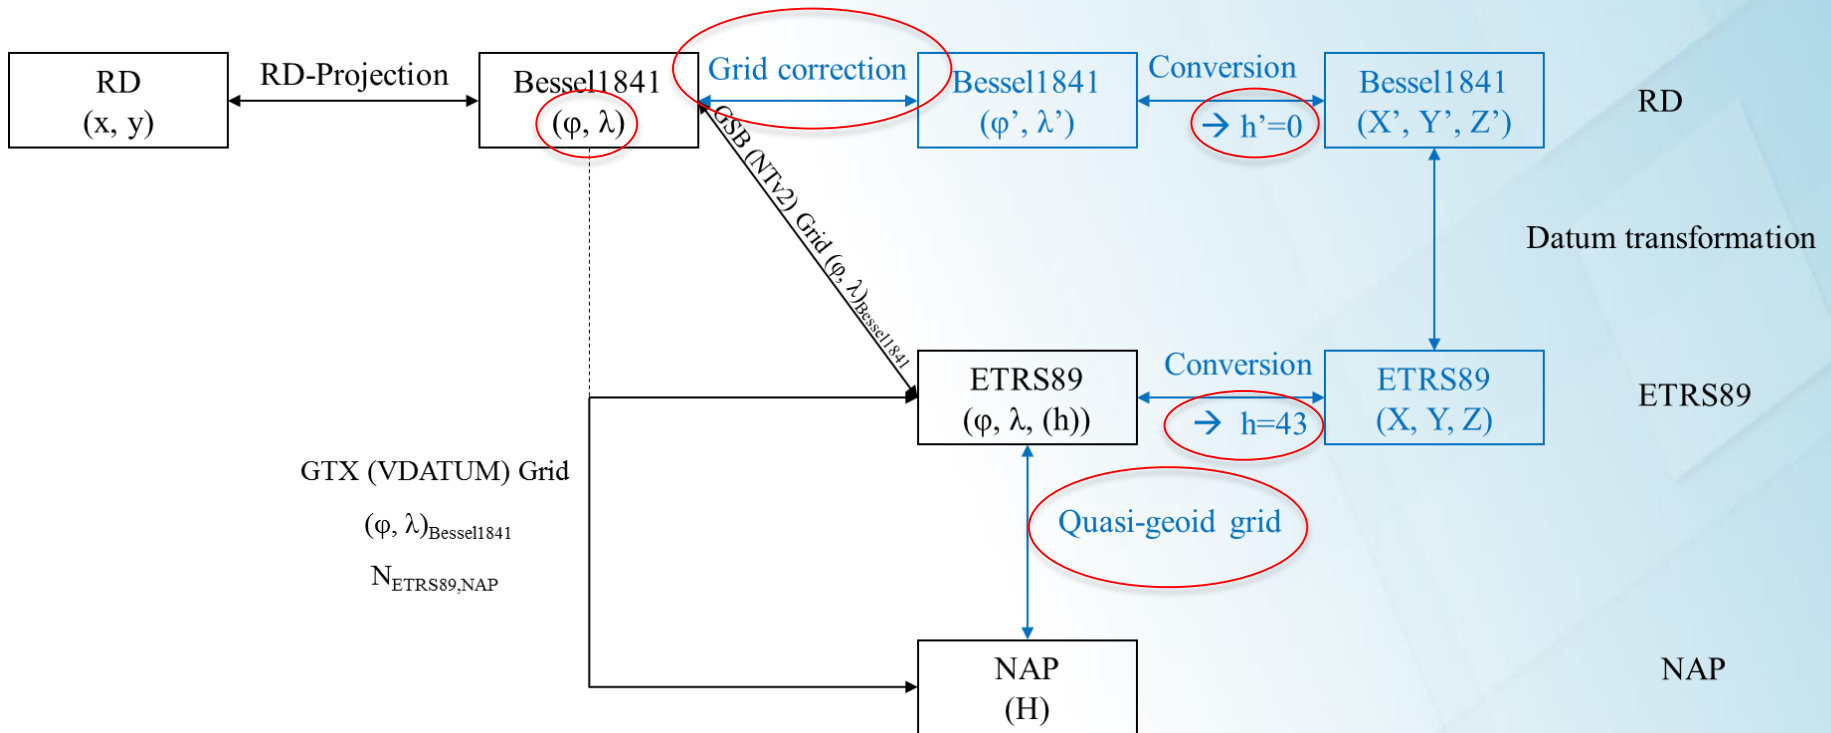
RD
(x, y)

RD-Projection

Bessel1841
(φ, λ)

Grid correction

Bessel1841
(φ', λ')

Conversion

→ h'=0

Bessel1841
(X', Y', Z')

RD

GSB (NTv2) Grid $(φ, λ)_{Bessel1841}$

Datum transformation

ETRS89
(φ, λ, (h))

Conversion

→ h=43

ETRS89
(X, Y, Z)

ETRS89

GTX (VDATUM) Grid

$(φ, λ)_{Bessel1841}$

$N_{ETRS89,NAP}$

Quasi-geoid grid

NAP
(H)

NAP